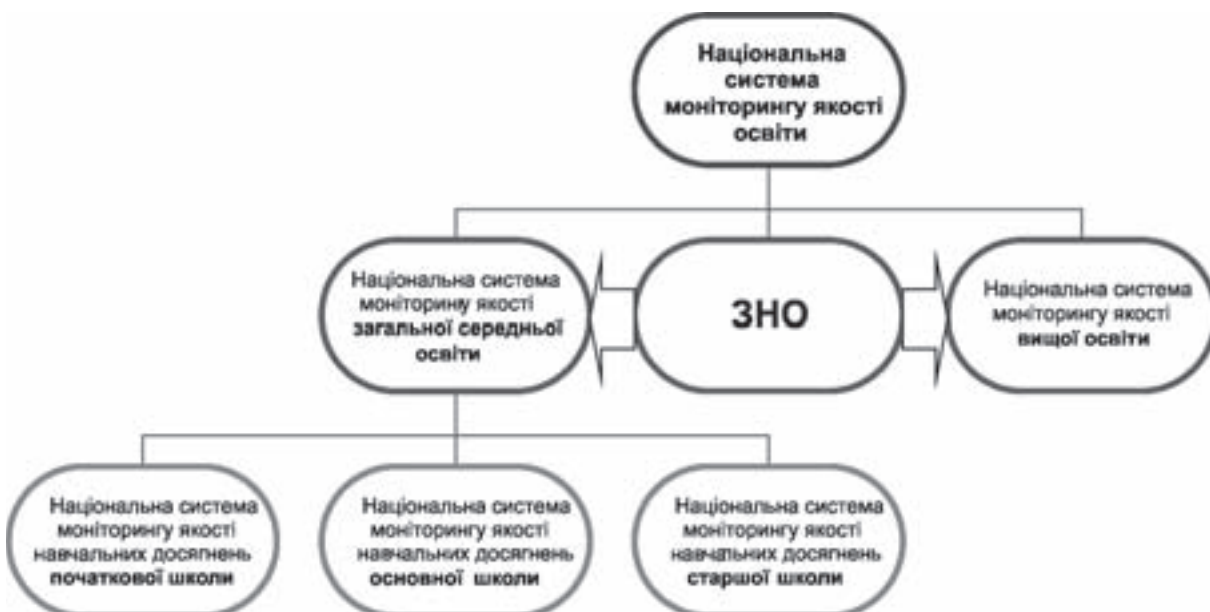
Національна система моніторингу якості освіти

Національна система моніторингу якості загальної середньої освіти

ЗНО

Національна система моніторингу якості вищої освіти

Національна система моніторингу якості навчальних досягнень початкової школи

Національна система моніторингу якості навчальних досягнень основної школи

Національна система моніторингу якості навчальних досягнень старшої школи